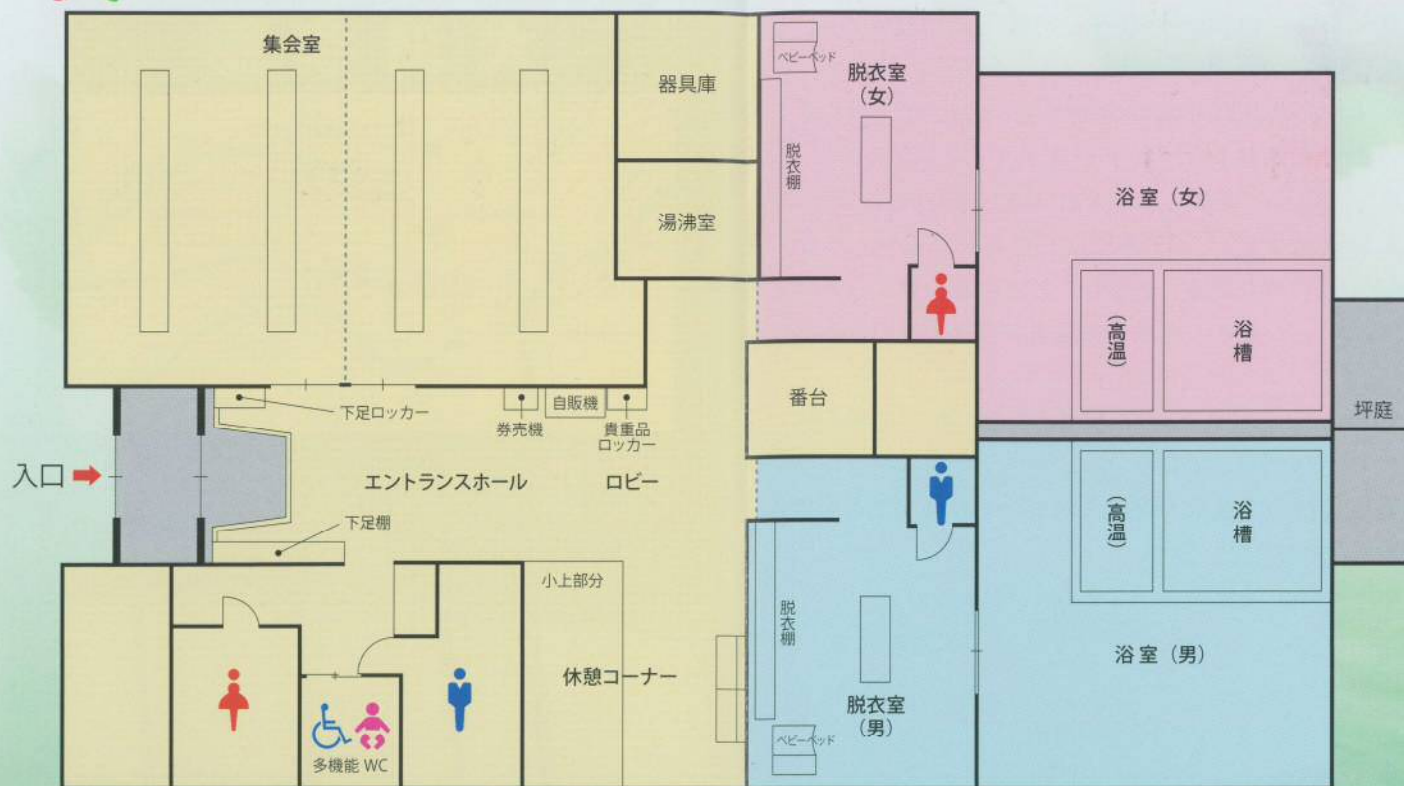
集会室

器具庫

湯沸室

ベビーベッド

脱衣室（女）

脱衣棚

浴室（女）

（高温）

浴槽

坪庭

番台

下足ロッカー

自販機

券売機

貴重品ロッカー

入口

エントランスホール

ロビー

下足棚

（高温）

浴槽

小上部分

脱衣棚

浴室（男）

休憩コーナー

脱衣室（男）

ベビーベッド

多機能 WC